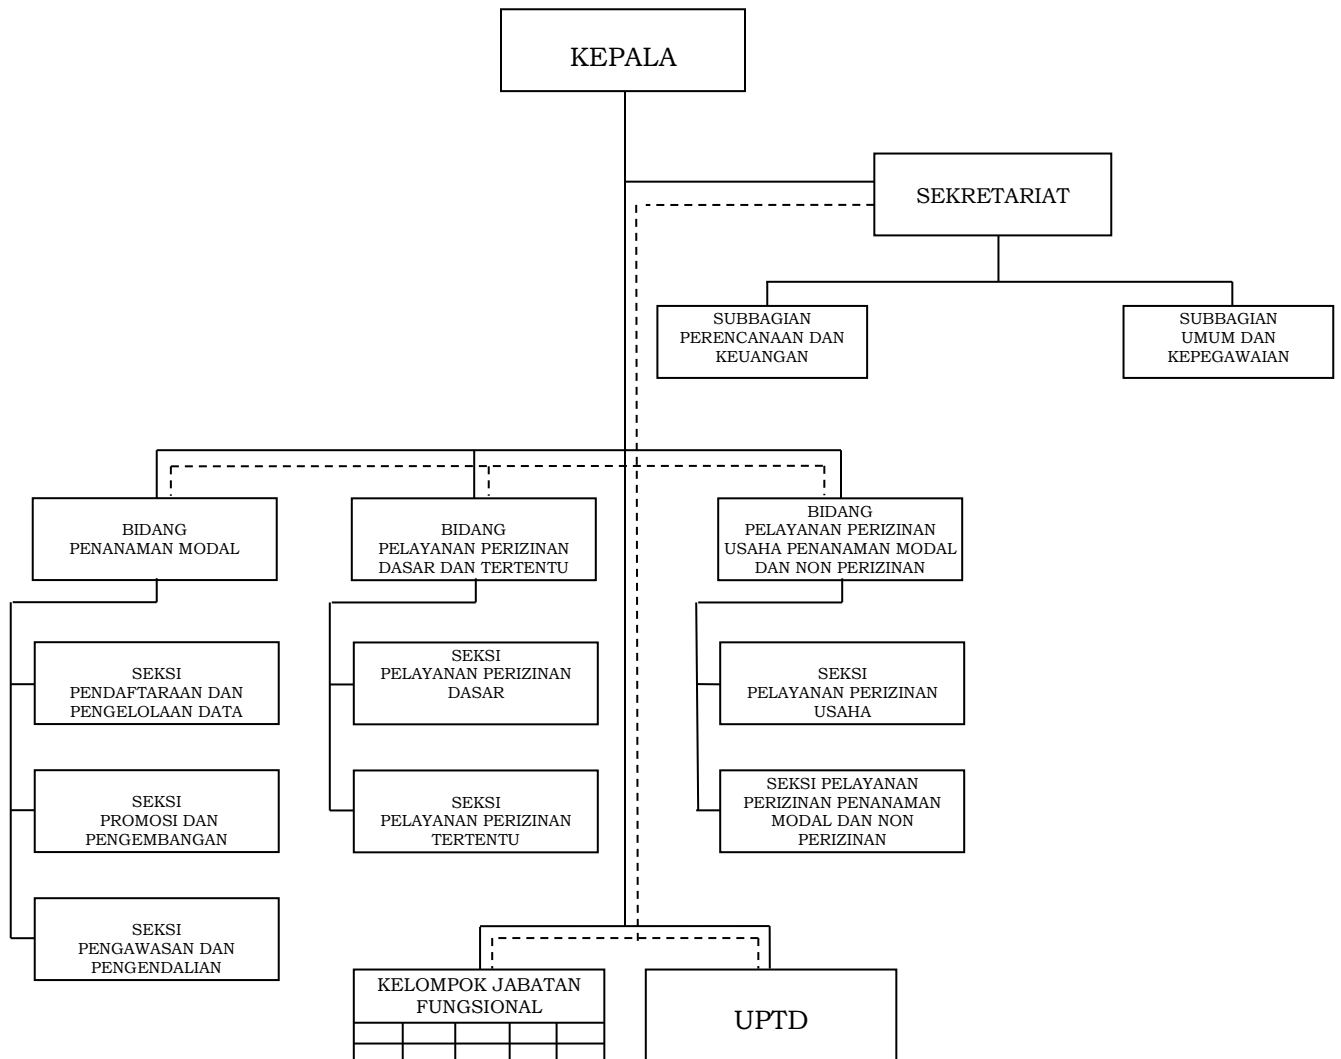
KEPALA

SEKRETARIAT

SUBBAGIAN PERENCANAAN DAN KEUANGAN

SUBBAGIAN UMUM DAN KEPEGAWAIAN

BIDANG PENANAMAN MODAL

BIDANG PELAYANAN PERIZINAN DASAR DAN TERTENTU

BIDANG PELAYANAN PERIZINAN USAHA PENANAMAN MODAL DAN NON PERIZINAN

SEKSI PENDAFTARAAN DAN PENGELOLAAN DATA

SEKSI PROMOSI DAN PENGEMBANGAN

SEKSI PENGAWASAN DAN PENGENDALIAN

SEKSI PELAYANAN PERIZINAN DASAR

SEKSI PELAYANAN PERIZINAN TERTENTU

SEKSI PELAYANAN PERIZINAN USAHA

SEKSI PELAYANAN PERIZINAN PENANAMAN MODAL DAN NON PERIZINAN

KELOMPOK JABATAN FUNGSIONAL

UPTD